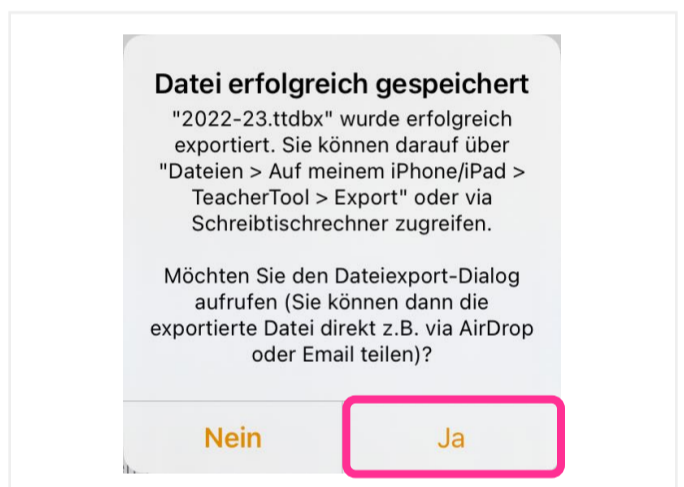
Datei erfolgreich gespeichert

"2022-23.ttdbx" wurde erfolgreich exportiert. Sie können darauf über "Dateien > Auf meinem iPhone/iPad > TeacherTool > Export" oder via Schreibtischrechner zugreifen.

Möchten Sie den Dateiexport-Dialog aufrufen (Sie können dann die exportierte Datei direkt z.B. via AirDrop oder Email teilen)?

Nein

Ja